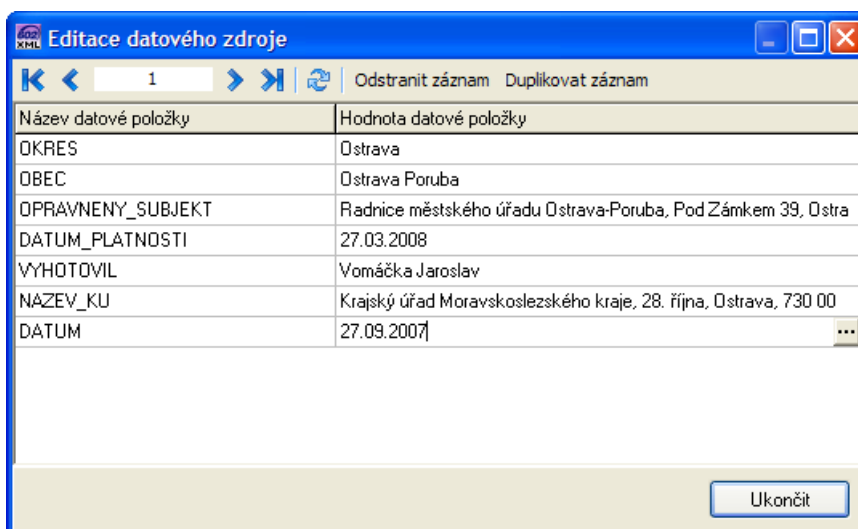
Editace datového zdroje

1 Odstranit záznam Duplikovat záznam

| Název datové položky | Hodnota datové položky |
|---|---|
| OKRES | Ostrava |
| OBEC | Ostrava Poruba |
| OPRAVNENY_SUBJEKT | Radnice městského úřadu Ostrava-Poruba, Pod Zámkem 39, Ostra |
| DATUM_PLATNOSTI | 27.03.2008 |
| VYHOTOVIL | Vomáčka Jaroslav |
| NAZEV_KU | Krajský úřad Moravskoslezského kraje, 28. října, Ostrava, 730 00 |
| DATUM | 27.09.2007 |

Ukončit